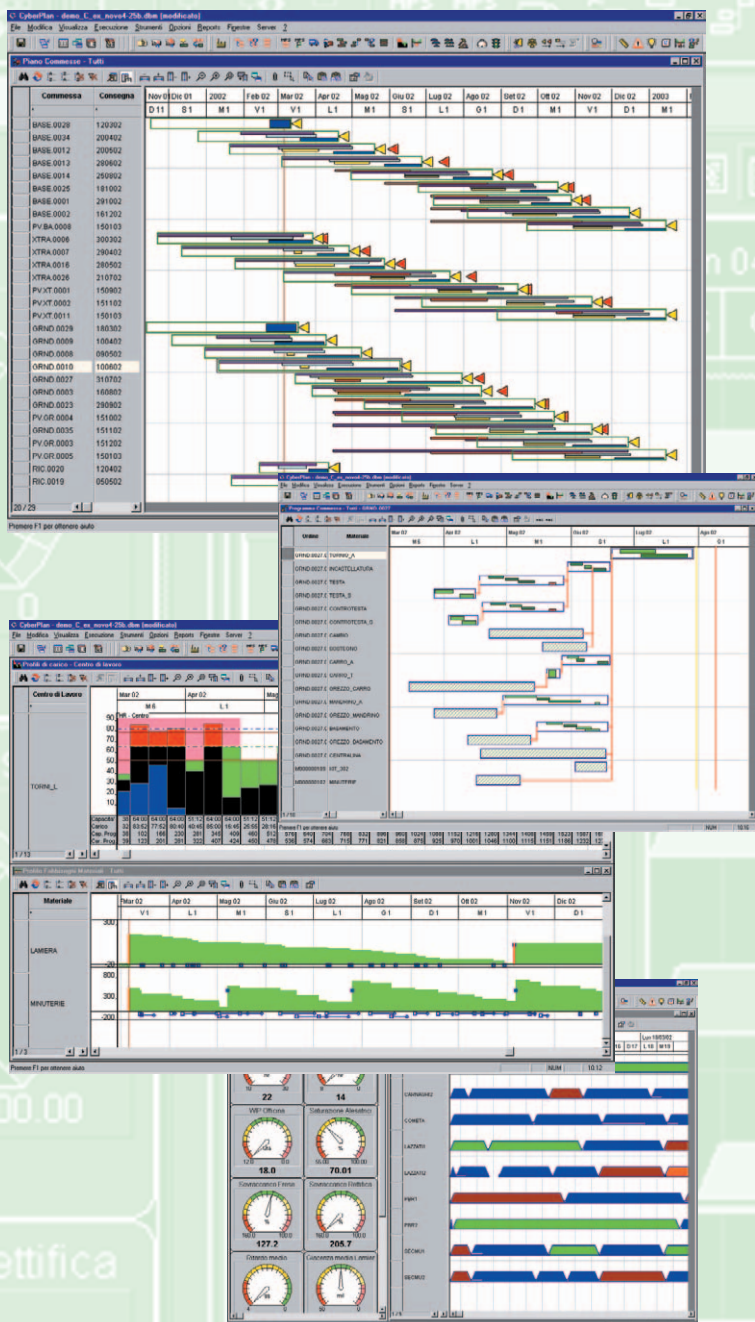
CyberPlan - demo_C_ex_novo4-25b.dbm (modificato)
File Modifica Visualizza Esecuzione Strumenti Opzioni Reports Finestre Server ?

Piano Commesse - Tutti

| Commessa | Consegna |
|---|---|
| BASE.0028 | 120302 |
| BASE.0034 | 200402 |
| BASE.0012 | 200502 |
| BASE.0013 | 280602 |
| BASE.0014 | 250802 |
| BASE.0025 | 181002 |
| BASE.0001 | 291002 |
| BASE.0002 | 161202 |
| PV.BA.0008 | 150103 |
| XTRA.0006 | 300302 |
| XTRA.0007 | 290402 |
| XTRA.0016 | 280502 |
| XTRA.0026 | 210702 |
| PV.XT.0001 | 150903 |
| PV.XT.0002 | 151102 |
| PV.XT.0011 | 150103 |
| GRND.0029 | 180302 |
| GRND.0009 | 100402 |
| GRND.0008 | 090502 |
| GRND.0010 | 100602 |
| GRND.0027 | 310702 |
| GRND.0003 | 160802 |
| GRND.0023 | 290902 |
| PV.GR.0004 | 151002 |
| GRND.0035 | 151102 |
| PV.GR.0003 | 151202 |
| PV.GR.0005 | 150103 |
| RIC.0020 | 120402 |
| RIC.0019 | 050502 |

Nov 01 Dic 01 2002 Feb 02 Mar 02 Apr 02 Mag 02 Giu 02 Lug 02 Ago 02 Set 02 Ott 02 Nov 02 Dic 02 2003
D 11 S 1 M 1 V 1 V 1 L 1 M 1 S 1 L 1 G 1 D 1 M 1 V 1 D 1 M 1

20 / 29
Premere F1 per ottenere aiuto

CyberPlan - demo_C_ex_novo4-25b.dbm (modificato)
Programma Commessa - Tutti - GRND.0027

| Ordine | Materiale |
|---|---|
| GRND.0027.C | TORNIO_A |
| GRND.0027.C | INCASTELLATURA |
| GRND.0027.C | TESTA |
| GRND.0027.C | TESTA_S |
| GRND.0027.C | CONTROTESTA |
| GRND.0027.C | CONTROTESTA_S |
| GRND.0027.C | CARRO |
| GRND.0027.C | SOSTEGNO |
| GRND.0027.C | CARRO_A |
| GRND.0027.C | UNIVIS_T |
| GRND.0027.C | ORECO_CARRO |
| GRND.0027.C | MANDRINO_A |
| GRND.0027.C | ORECO_MANDRINO |
| GRND.0027.C | BASAMENTO |
| GRND.0027.C | ORECO_BASAMENTO |
| GRND.0027.C | CENTRALINA |
| M000000105 | KIT_002 |
| M000000107 | MINUTERIE |

Mar 02 Apr 02 Mag 02 Giu 02 Lug 02 Ago 02
M 6 L 1 M 1 S 1 L 1 G 1

1 / 18
Premere F1 per ottenere aiuto
NUM 10:12

CyberPlan - demo_C_ex_novo4-25b.dbm (modificato)
File Modifica Visualizza Esecuzione Strumenti Opzioni Reports Finestre Server ?
Profili di carico - Centro di lavoro
Centro di Lavoro
TORNI_L
Mar 02 Apr 02 Mag
M 6 L 1
90 80 70 60 50 40 30 20 10
Capacità
Carico
Cap. Prog.
Car. Prog.
1 / 13

Profili Fabbisogno Materiali - Tutti
Materiale
Mar 02 Apr 02 Mag 02 Giu 02 Lug 02 Ago 02 Set 02 Ott 02 Nov 02 Dic 02
V 1 L 1 M 1 S 1 L 1 G 1 D 1 M 1 V 1 D 1
LAMIERA
300.
-20
MINUTERIE
800.
300.
-200
1 / 3
Premere F1 per ottenere aiuto
NUM 10:12

22
14
WIP Officina
Saturazione Alesatrici
18.0
70.01
Sovraccarico Frese
Sovraccarico Rettifiche
127.2
205.7
Ritardo medio
Giacenza media Lamiere

Lun 18/03/02
CAVALLINO2
COMETA
LAZZARO
LAZZARO2
PRF1
PRF2
SECMUT
SECMU2
1 / 9